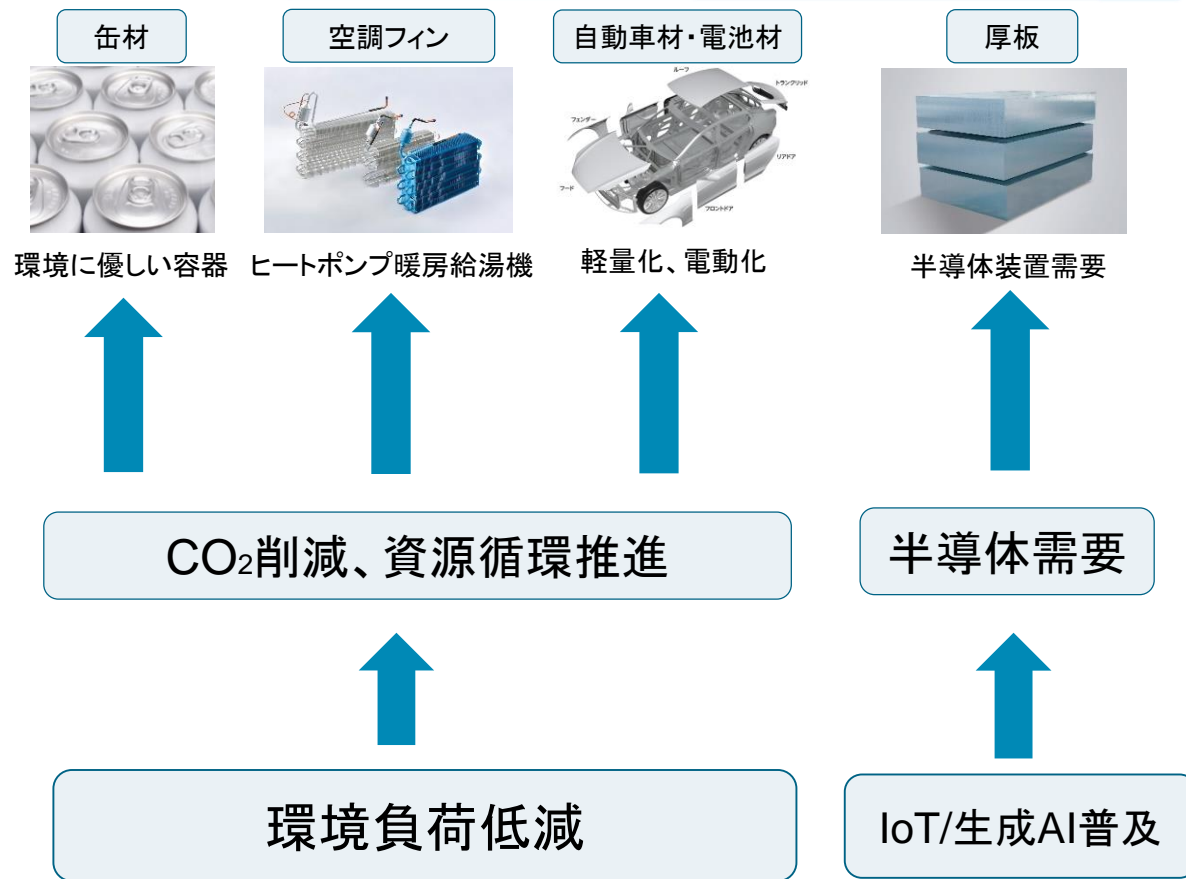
缶材

空調フィン

自動車材・電池材

厚板

ルーフ

トランクリッド

フェンダー

リアドア

フード

フロントドア

環境に優しい容器

ヒートポンプ暖房給湯機

軽量化、電動化

半導体装置需要

$CO_2$削減、資源循環推進

半導体需要

環境負荷低減

IoT/生成AI普及